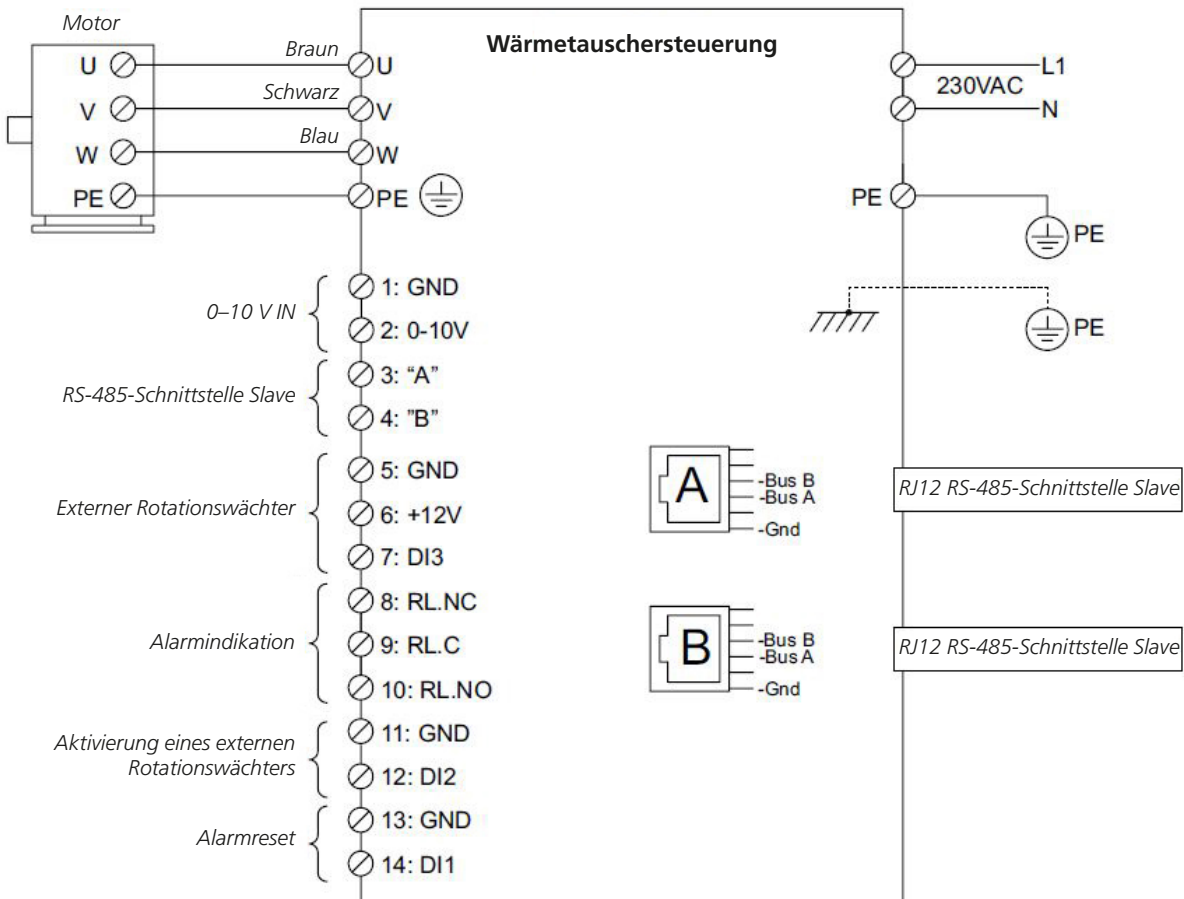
Motor

U
V
W
PE

Braun
U
Schwarz
V
Blau
W
PE

Wärmetauschersteuerung

L1
230VAC
N

PE
PE
PE

0–10 V IN
1: GND
2: 0-10V

RS-485-Schnittstelle Slave
3: "A"
4: "B"

Externer Rotationswächter
5: GND
6: +12V
7: DI3

Alarmindikation
8: RL.NC
9: RL.C
10: RL.NO

Aktivierung eines externen Rotationswächters
11: GND
12: DI2

Alarmreset
13: GND
14: DI1

A
-Bus B
-Bus A
-Gnd
RJ12 RS-485-Schnittstelle Slave

B
-Bus B
-Bus A
-Gnd
RJ12 RS-485-Schnittstelle Slave